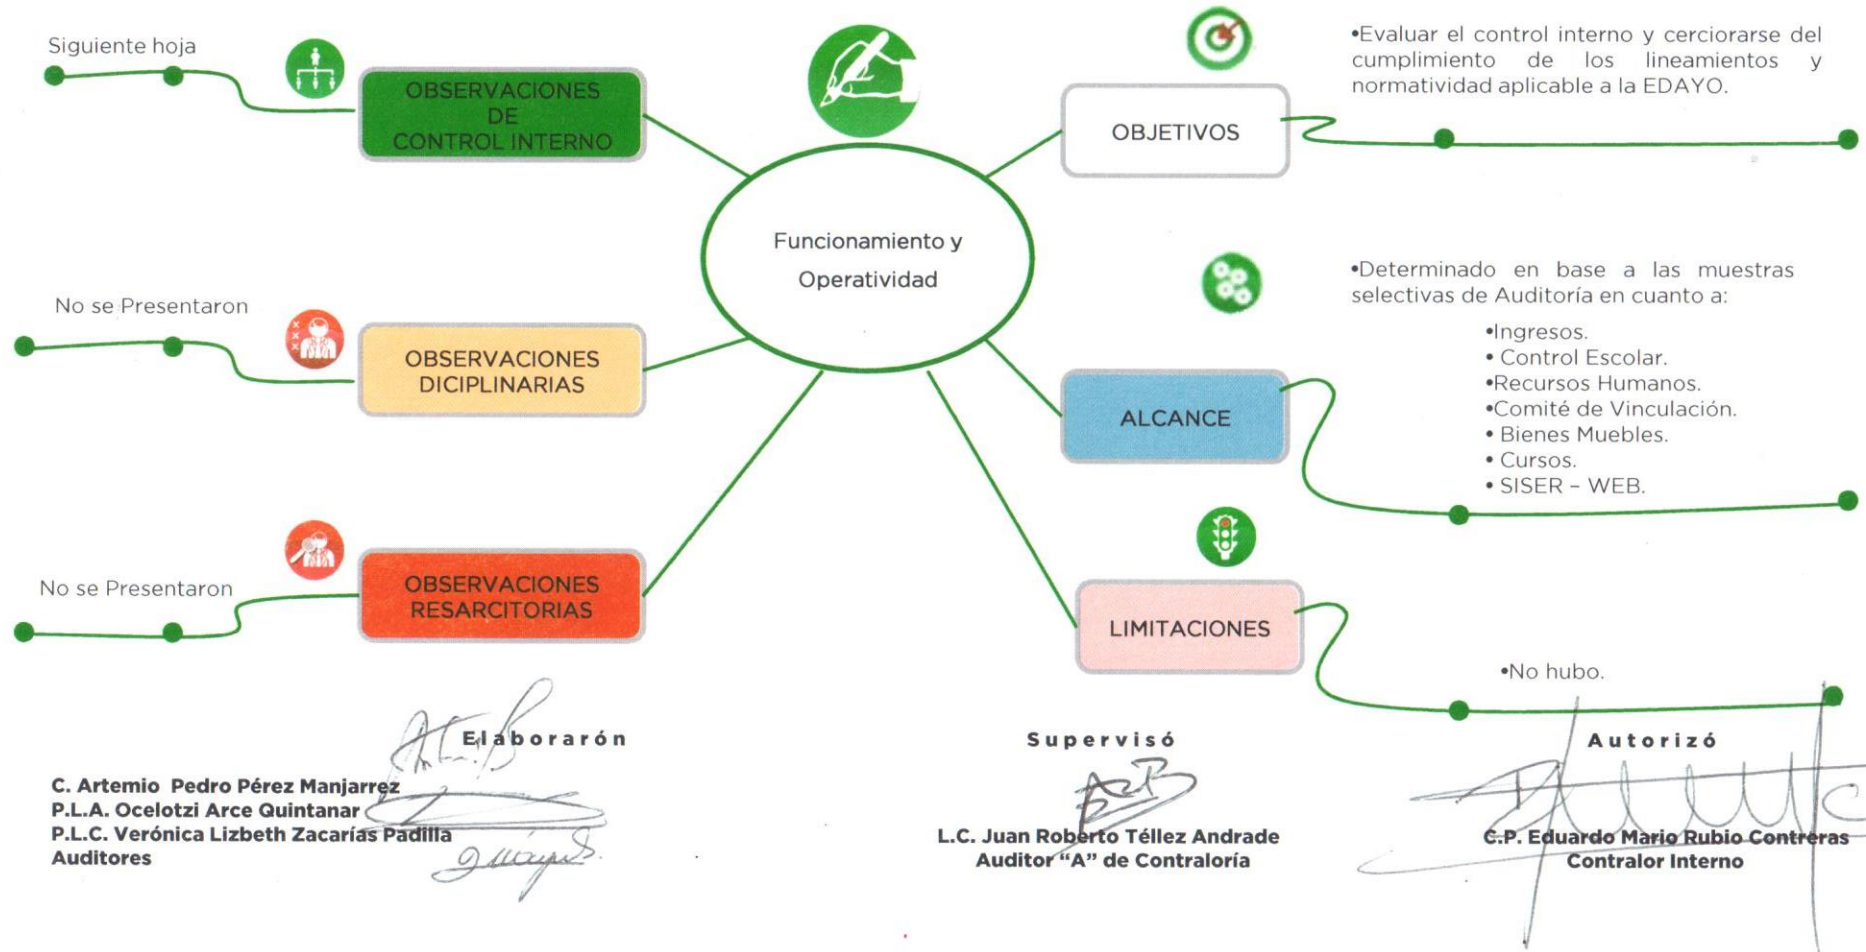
Funcionamiento y Operatividad

OBJETIVOS

•Evaluar el control interno y cerciorarse del cumplimiento de los lineamientos y normatividad aplicable a la EDAYO.

ALCANCE

•Determinado en base a las muestras selectivas de Auditoría en cuanto a:

•Ingresos.
• Control Escolar.
•Recursos Humanos.
•Comité de Vinculación.
• Bienes Muebles.
• Cursos.
• SISER – WEB.

LIMITACIONES

•No hubo.

OBSERVACIONES DE CONTROL INTERNO

Siguiente hoja

OBSERVACIONES DICIPLINARIAS

No se Presentaron

OBSERVACIONES RESARCITORIAS

No se Presentaron

Elaborarón

C. Artemio Pedro Pérez Manjarrez
P.L.A. Ocelotzi Arce Quintanar
P.L.C. Verónica Lizbeth Zacarías Padilla
Auditores

Supervisó

L.C. Juan Roberto Téllez Andrade
Auditor "A" de Contraloría

Autorizó

C.P. Eduardo Mario Rubio Contreras
Contralor Interno